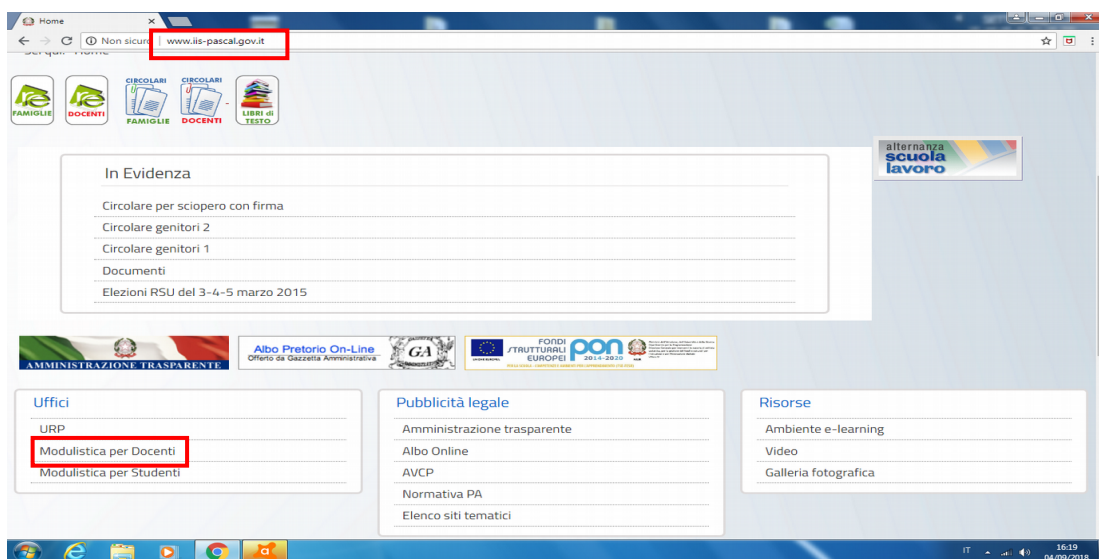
Home

Non sicuro | www.iis-pascal.gov.it

FAMIGLIE DOCENTI CIRCOLARI FAMIGLIE CIRCOLARI DOCENTI - LIBRI di TESTO

alternanza scuola lavoro

In Evidenza

Circolare per sciopero con firma

Circolare genitori 2

Circolare genitori 1

Documenti

Elezioni RSU del 3-4-5 marzo 2015

AMMINISTRAZIONE TRASPARENTE

Albo Pretorio On-Line
Offerto da Gazzetta Amministrativa

GA

FONDI STRUTTURALI EUROPEI PON 2014-2020

Uffici

URP

Modulistica per Docenti

Modulistica per Studenti

Pubblicità legale

Amministrazione trasparente

Albo Online

AVCP

Normativa PA

Elenco siti tematici

Risorse

Ambiente e-learning

Video

Galleria fotografica

IT 16:19 04/09/2018